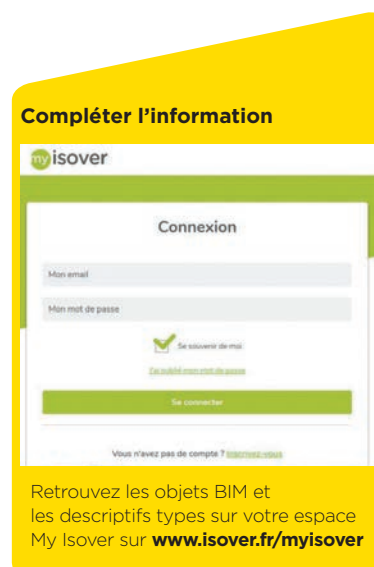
**Compléter l'information**

my isover

Connexion

Mon email

Mon mot de passe

Se souvenir de moi

J'ai oublié mon mot de passe

Se connecter

Vous n'avez pas de compte ? Inscrivez-vous

Retrouvez les objets BIM et les descriptifs types sur votre espace My Isover sur **www.isover.fr/myisover**